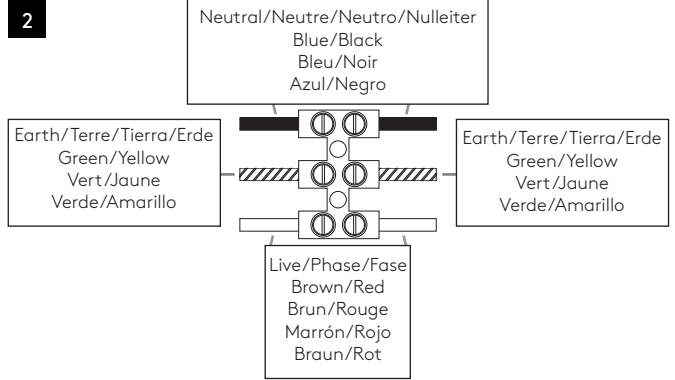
2

Neutral/Neutre/Neutro/Nulleiter
Blue/Black
Bleu/Noir
Azul/Negro

Earth/Terre/Tierra/Erde
Green/Yellow
Vert/Jaune
Verde/Amarillo

Earth/Terre/Tierra/Erde
Green/Yellow
Vert/Jaune
Verde/Amarillo

Live/Phase/Fase
Brown/Red
Brun/Rouge
Marrón/Rojo
Braun/Rot